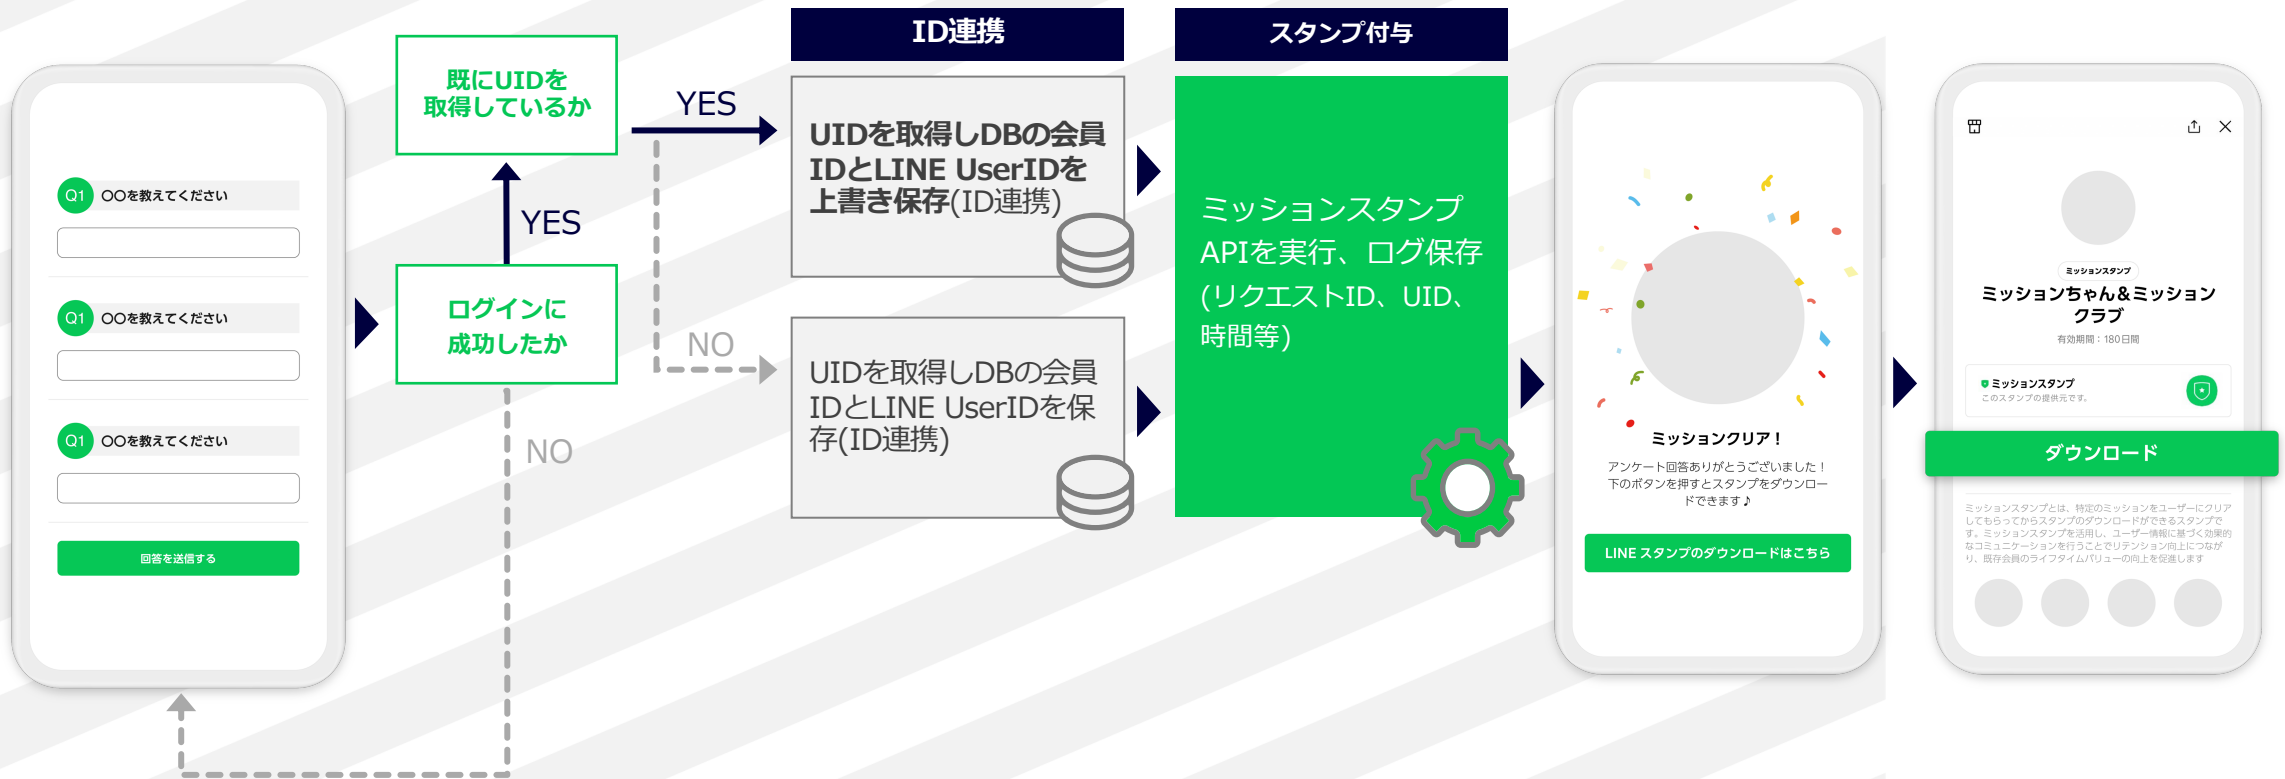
Q1 ○○を教えてください

Q1 ○○を教えてください

Q1 ○○を教えてください

回答を送信する

既にUIDを取得しているか

YES

ログインに成功したか

NO

YES

NO

ID連携

UIDを取得しDBの会員IDとLINE UserIDを上書き保存(ID連携)

UIDを取得しDBの会員IDとLINE UserIDを保存(ID連携)

スタンプ付与

ミッションスタンプAPIを実行、ログ保存(リクエストID、UID、時間等)

ミッションクリア！

アンケート回答ありがとうございました！下のボタンを押すとスタンプをダウンロードできます♪

LINE スタンプのダウンロードはこちら

ミッションスタンプ

ミッションちゃん&ミッションクラブ

有効期間：180日間

ミッションスタンプ
このスタンプの提供元です。

ダウンロード

ミッションスタンプとは、特定のミッションをユーザーにクリアしてもらってからスタンプのダウンロードができるスタンプです。ミッションスタンプを活用し、ユーザー情報に基づく効果的なコミュニケーションを行うことでリテンション向上につながり、既存会員のライフタイムバリューの向上を促進します